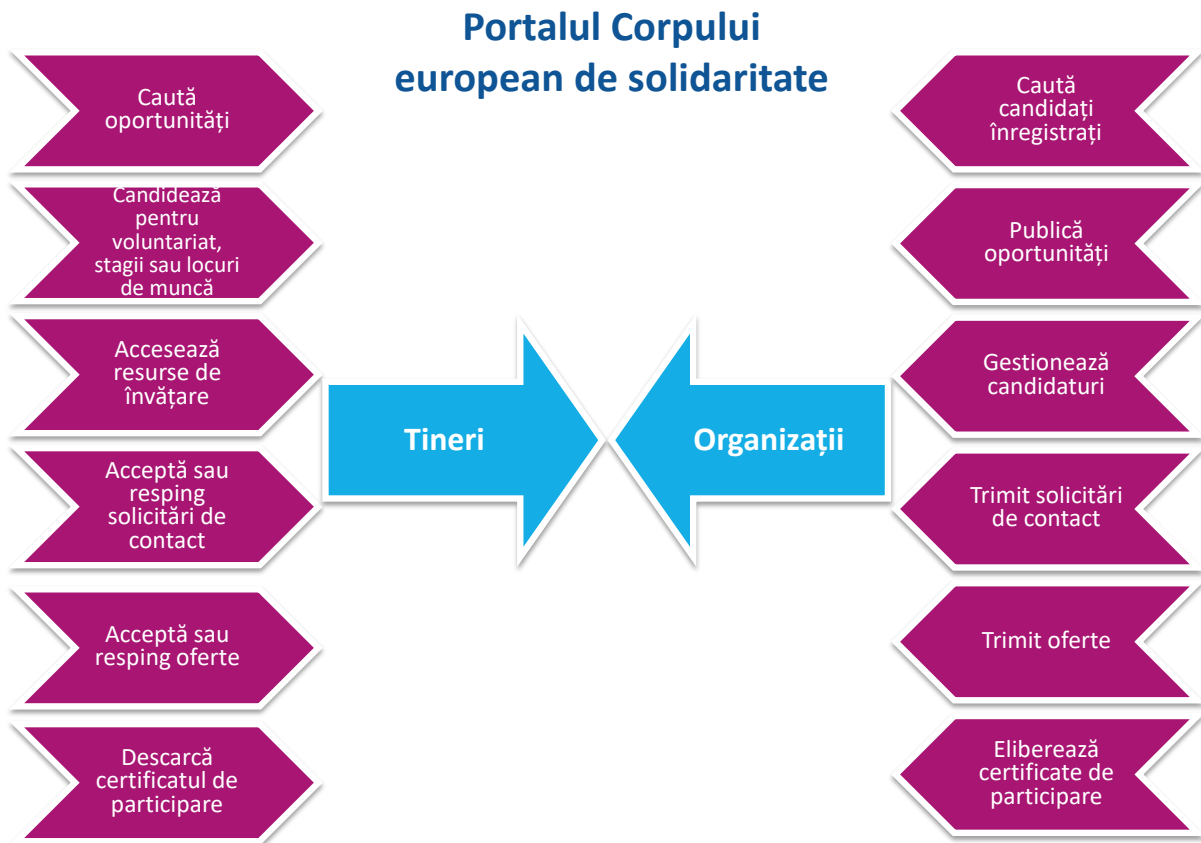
Portalul Corpului european de solidaritate

Caută oportunități

Candidează pentru voluntariat, stagii sau locuri de muncă

Accesează resurse de învățare

Acceptă sau resping solicitări de contact

Acceptă sau resping oferte

Descarcă certificatul de participare

Tineri

Organizații

Caută candidați înregistrați

Publică oportunități

Gestionează candidaturi

Trimit solicitări de contact

Trimit oferte

Eliberează certificate de participare